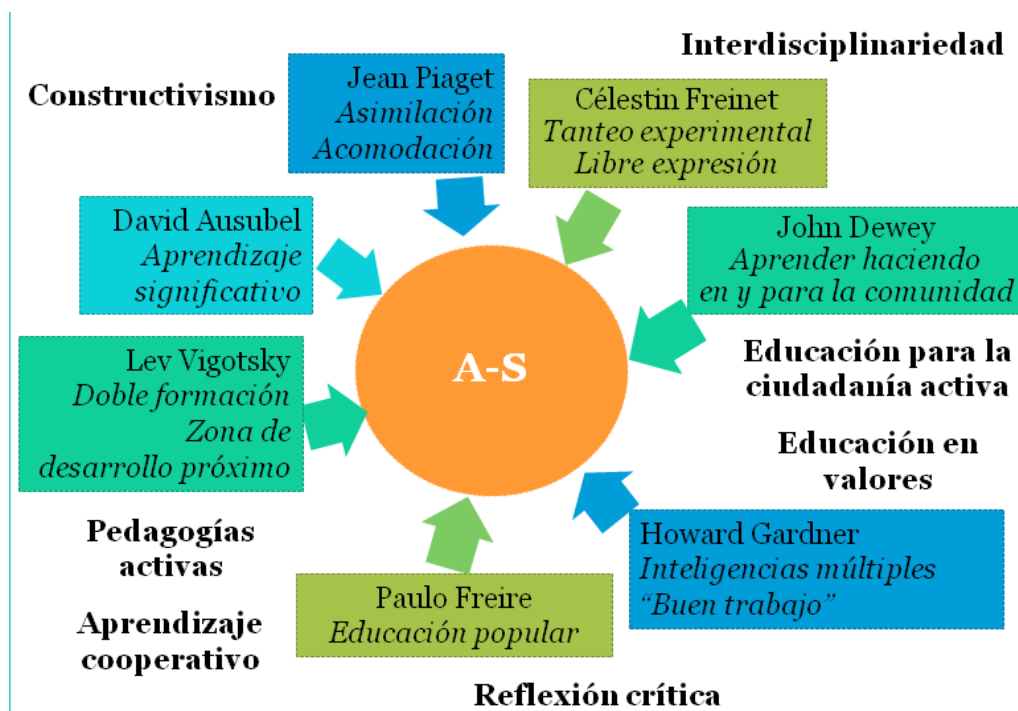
Interdisciplinariedad

Constructivismo

Jean Piaget
Asimilación
Acomodación

Célestin Freinet
Tanteo experimental
Libre expresión

David Ausubel
Aprendizaje significativo

John Dewey
Aprender haciendo en y para la comunidad

A-S

Lev Vigotsky
Doble formación
Zona de desarrollo próximo

Educación para la ciudadanía activa

Educación en valores

Howard Gardner
Inteligencias múltiples
"Buen trabajo"

Pedagogías activas

Aprendizaje cooperativo

Paulo Freire
Educación popular

Reflexión crítica